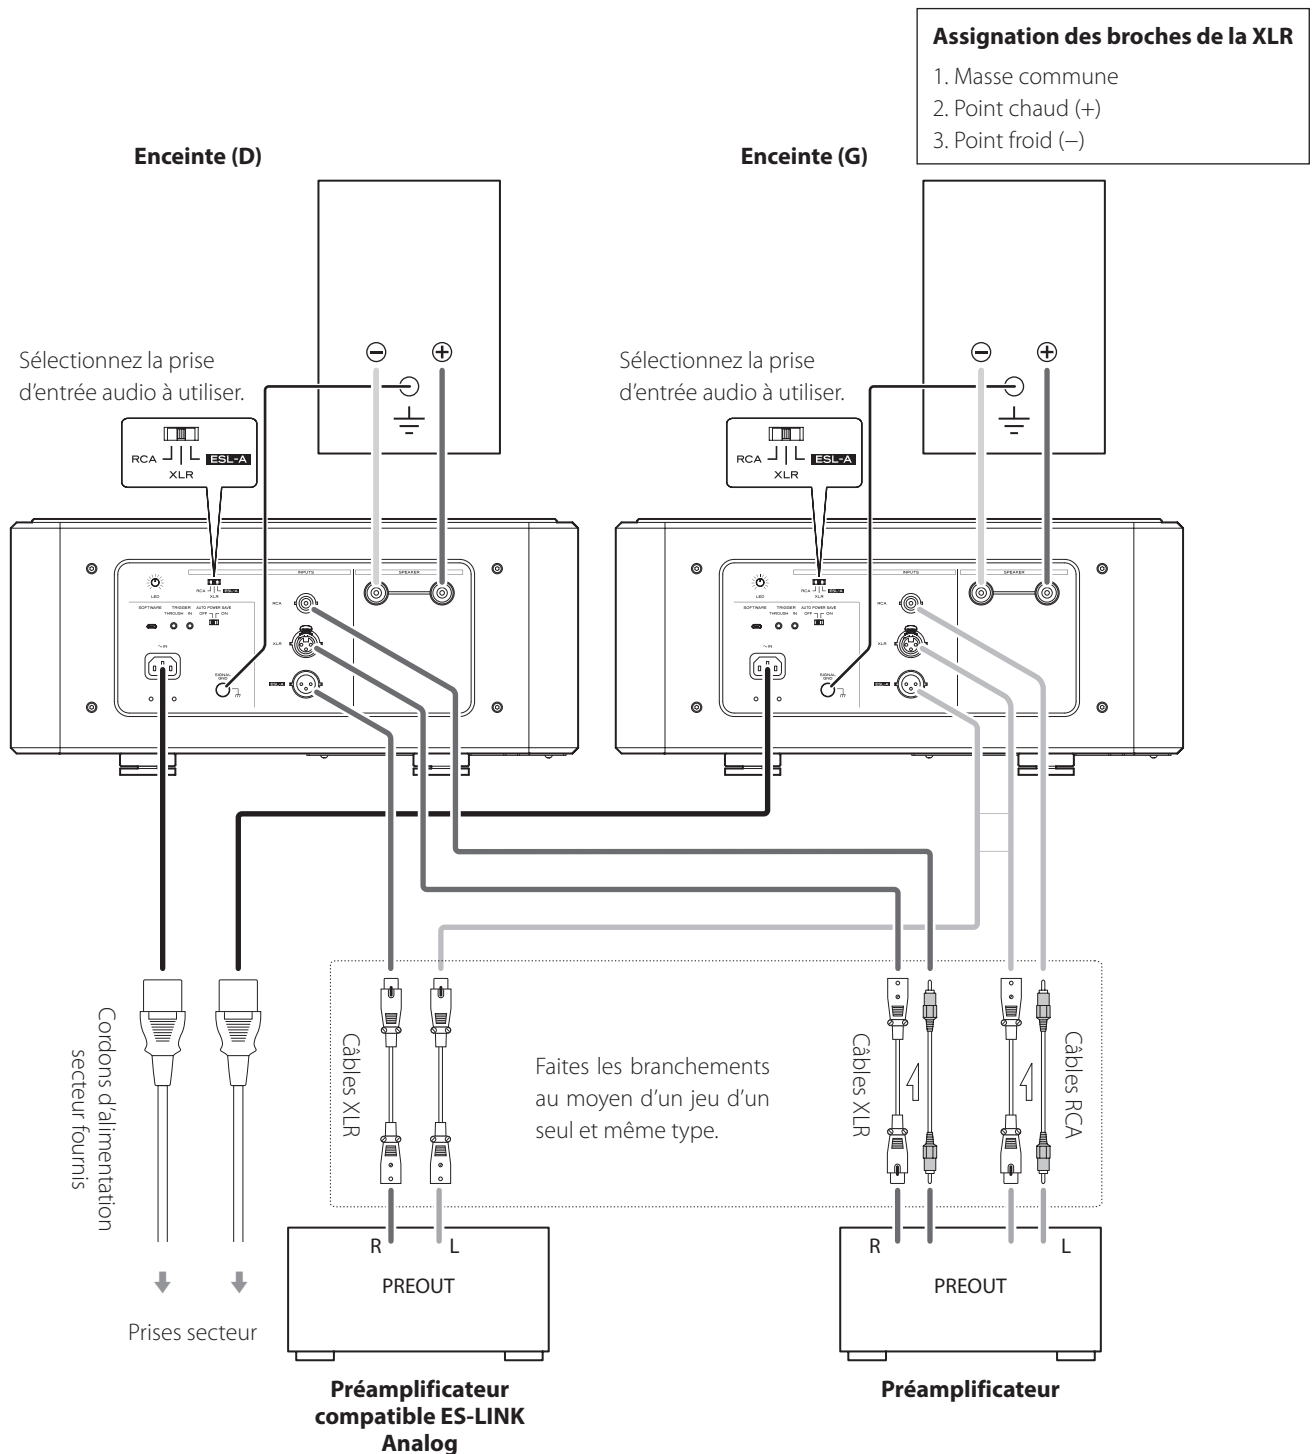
Assignation des broches de la XLR
1. Masse commune
2. Point chaud (+)
3. Point froid (–)

Enceinte (D)

Enceinte (G)

Sélectionnez la prise d'entrée audio à utiliser.

RCA XLR ESL-A

Sélectionnez la prise d'entrée audio à utiliser.

RCA XLR ESL-A

LED
SOFTWARE TRIGGER THROUGH IN AUTO POWER SAVE OFF ON
~IN
SIGNAL GND
INPUTS
RCA
XLR
ESL-A
SPEAKER

LED
SOFTWARE TRIGGER THROUGH IN AUTO POWER SAVE OFF ON
~IN
SIGNAL GND
INPUTS
RCA
XLR
ESL-A
SPEAKER

Cordons d'alimentation secteur fournis

Câbles XLR

Faites les branchements au moyen d'un jeu d'un seul et même type.

Câbles XLR

Câbles RCA

R L
PREOUT

R L
PREOUT

Prises secteur

Préamplificateur compatible ES-LINK Analog

Préamplificateur